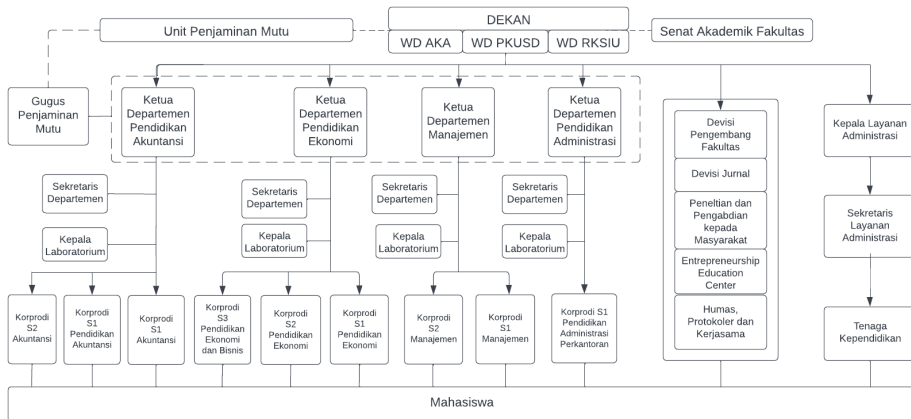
DEKAN

Unit Penjaminan Mutu

WD AKA

WD PKUSD

WD RKSIU

Senat Akademik Fakultas

Gugus Penjaminan Mutu

Ketua Departemen Pendidikan Akuntansi

Ketua Departemen Pendidikan Ekonomi

Ketua Departemen Manajemen

Ketua Departemen Pendidikan Administrasi

Devisi Pengembang Fakultas

Devisi Jurnal

Peneltian dan Pengabdian kepada Masyarakat

Entrepreneurship Education Center

Humas, Protokoler dan Kerjasama

Kepala Layanan Administrasi

Sekretaris Layanan Administrasi

Tenaga Kependidikan

Sekretaris Departemen

Kepala Laboratorium

Sekretaris Departemen

Kepala Laboratorium

Sekretaris Departemen

Kepala Laboratorium

Sekretaris Departemen

Kepala Laboratorium

Korprodi S2 Akuntansi

Korprodi S1 Pendidikan Akuntansi

Korprodi S1 Akuntansi

Korprodi S3 Pendidikan Ekonomi dan Bisnis

Korprodi S2 Pendidikan Ekonomi

Korprodi S1 Pendidikan Ekonomi

Korprodi S2 Manajemen

Korprodi S1 Manajemen

Korprodi S1 Pendidikan Administrasi Perkantoran

Mahasiswa